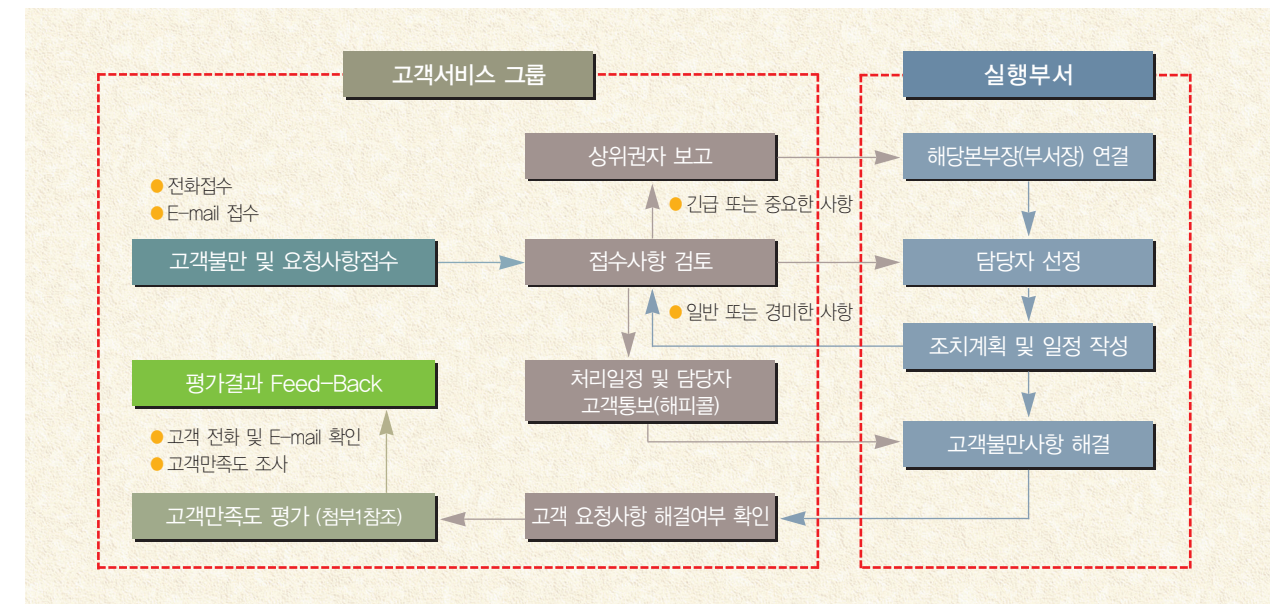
고객서비스 그룹

실행부서

상위권자 보고

해당본부장(부서장) 연결

전화접수
E-mail 접수

긴급 또는 중요한 사항

고객불만 및 요청사항접수

접수사항 검토

담당자 선정

일반 또는 경미한 사항

조치계획 및 일정 작성

평가결과 Feed-Back

처리일정 및 담당자 고객통보(해피콜)

고객불만사항 해결

고객 전화 및 E-mail 확인
고객만족도 조사

고객만족도 평가 (첨부1참조)

고객 요청사항 해결여부 확인